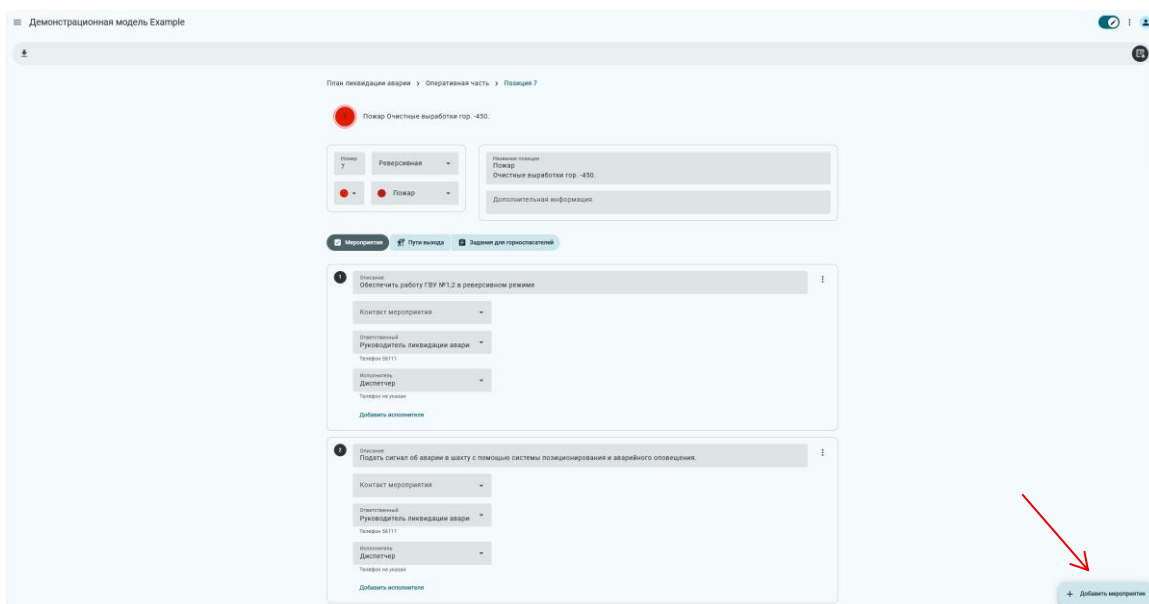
Демонстрационная модель Example

План ликвидации аварии > Оперативная часть > Позиция 7

7 Пожар Очистные выработки гор. -450.

Номер
7

Реверсивная

Пожар

Название позиции
Пожар
Очистные выработки гор. -450.

Дополнительная информация

Мероприятия
Пути выхода
Задания для горноспасателей

1
Описание
Обеспечить работу ГВУ №1,2 в реверсивном режиме

Контакт мероприятия

Ответственный
Руководитель ликвидации авари
Телефон 56111

Исполнитель
Диспетчер
Телефон не указан

Добавить исполнителя

2
Описание
Подать сигнал об аварии в шахту с помощью системы позиционирования и аварийного оповещения.

Контакт мероприятия

Ответственный
Руководитель ликвидации авари
Телефон 56111

Исполнитель
Диспетчер
Телефон не указан

Добавить исполнителя

+ Добавить мероприятие